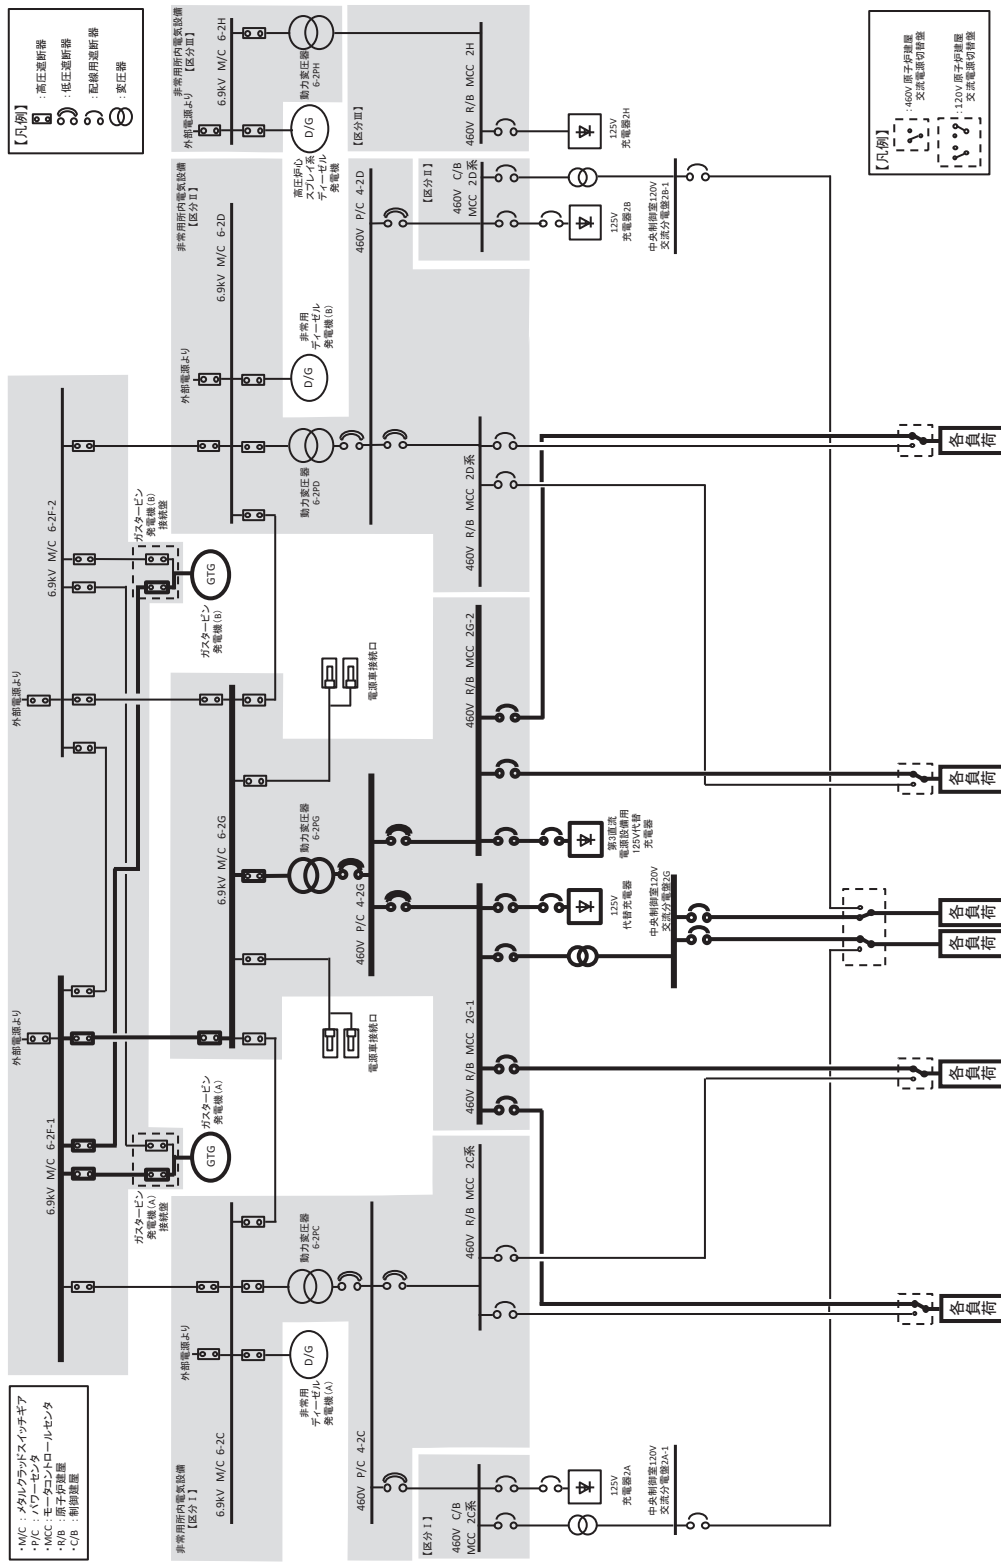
【凡例】
：高圧遮断器
：低圧遮断器
：配線用遮断器
：変圧器

非常用所内電気設備
【区分Ⅲ】
6.9kV M/C 6-2H
外部電源より
D/G
動力変圧器
6-2PH
【区分Ⅲ】
460V R/B MCC 2H
125V
充電器2H

【凡例】
：460V 原子炉建屋
交流電源切替盤
：120V 原子炉建屋
交流電源切替盤

非常用所内電気設備
【区分Ⅱ】
6.9kV M/C 6-2D
外部電源より
D/G
非常用
ディーゼル
発電機(B)
高圧炉心
スプレイ系
ディーゼル
発電機
460V P/C 4-2D
【区分Ⅱ】
460V C/B
MCC 2D系
125V
充電器2B
中央制御室120V
交流分電盤2B-1
動力変圧器
6-2PD
460V R/B MCC 2D系

外部電源より
6.9kV M/C 6-2F-2
ガスタービン
発電機(B)
接続盤
GTG
ガスタービン
発電機(B)
電源車接続口
460V R/B MCC 2G-2

外部電源より
6.9kV M/C 6-2G
動力変圧器
6-2PG
460V P/C 4-2G
第3直流
電源設備用
125V代替
充電器
125V
代替充電器
中央制御室120V
交流分電盤2G
電源車接続口
460V R/B MCC 2G-1

外部電源より
6.9kV M/C 6-2F-1
GTG
ガスタービン
発電機(A)
ガスタービン
発電機(A)
接続盤
動力変圧器
6-2PC
460V R/B MCC 2C系

各
負
荷

各
負
荷

各
負
荷

各
負
荷

各
負
荷

各
負
荷

・M/C ：メタルクラッドスイッチギア
・P/C ：パワーセンタ
・MCC ：モータコントロールセンタ
・R/B ：原子炉建屋
・C/B ：制御建屋

非常用所内電気設備
【区分Ⅰ】
6.9kV M/C 6-2C
外部電源より
D/G
非常用
ディーゼル
発電機(A)
460V P/C 4-2C
【区分Ⅰ】
460V C/B
MCC 2C系
125V
充電器2A
中央制御室120V
交流分電盤2A-1